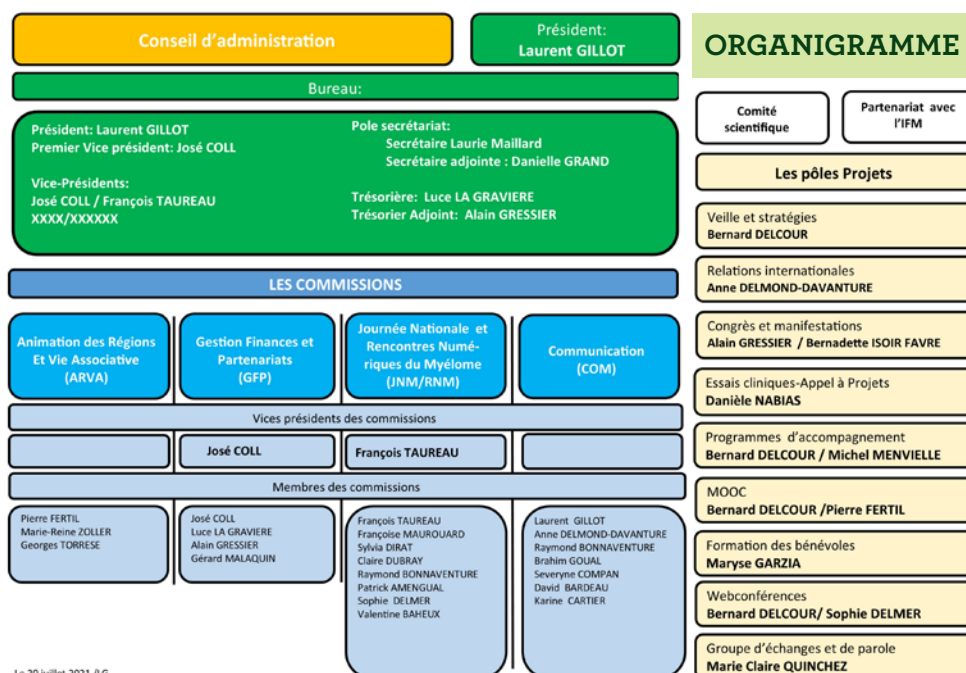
Conseil d'administration

Président:
Laurent GILLOT

ORGANIGRAMME

Bureau:

Président: Laurent GILLOT
Premier Vice président: José COLL

Vice-Présidents:
José COLL / François TAUREAU
XXXX/XXXXXX

Pole secrétariat:
Secrétaire Laurie Maillard
Secrétaire adjointe : Danielle GRAND

Trésorière: Luce LA GRAVIERE
Trésorier Adjoint: Alain GRESSIER

Comité scientifique

Partenariat avec l'IFM

Les pôles Projets

Veille et stratégies
Bernard DELCOUR

Relations internationales
Anne DELMOND-DAVANTURE

Congrès et manifestations
Alain GRESSIER / Bernadette ISOIR FAVRE

Essais cliniques-Appel à Projets
Danièle NABIAS

Programmes d'accompagnement
Bernard DELCOUR / Michel MENVIELLE

MOOC
Bernard DELCOUR /Pierre FERTIL

Formation des bénévoles
Maryse GARZIA

Webconférences
Bernard DELCOUR/ Sophie DELMER

Groupe d'échanges et de parole
Marie Claire QUINCHEZ

LES COMMISSIONS

Animation des Régions Et Vie Associative (ARVA)

Gestion Finances et Partenariats (GFP)

Journée Nationale et Rencontres Numériques du Myélome (JNM/RNM)

Communication (COM)

Vices présidents des commissions

José COLL

François TAUREAU

Membres des commissions

Pierre FERTIL
Marie-Reine ZOLLER
Georges TORRESE

José COLL
Luce LA GRAVIERE
Alain GRESSIER
Gérard MALAQUIN

François TAUREAU
Françoise MAUROUARD
Sylvia DIRAT
Claire DUBRAY
Raymond BONNAVENTURE
Patrick AMENGUAL
Sophie DELMER
Valentine BAHEUX

Laurent GILLOT
Anne DELMOND-DAVANTURE
Raymond BONNAVENTURE
Brahim GOUAL
Severyne COMPAN
David BARDEAU
Karine CARTIER

Le 20 juillet 2021 /LG